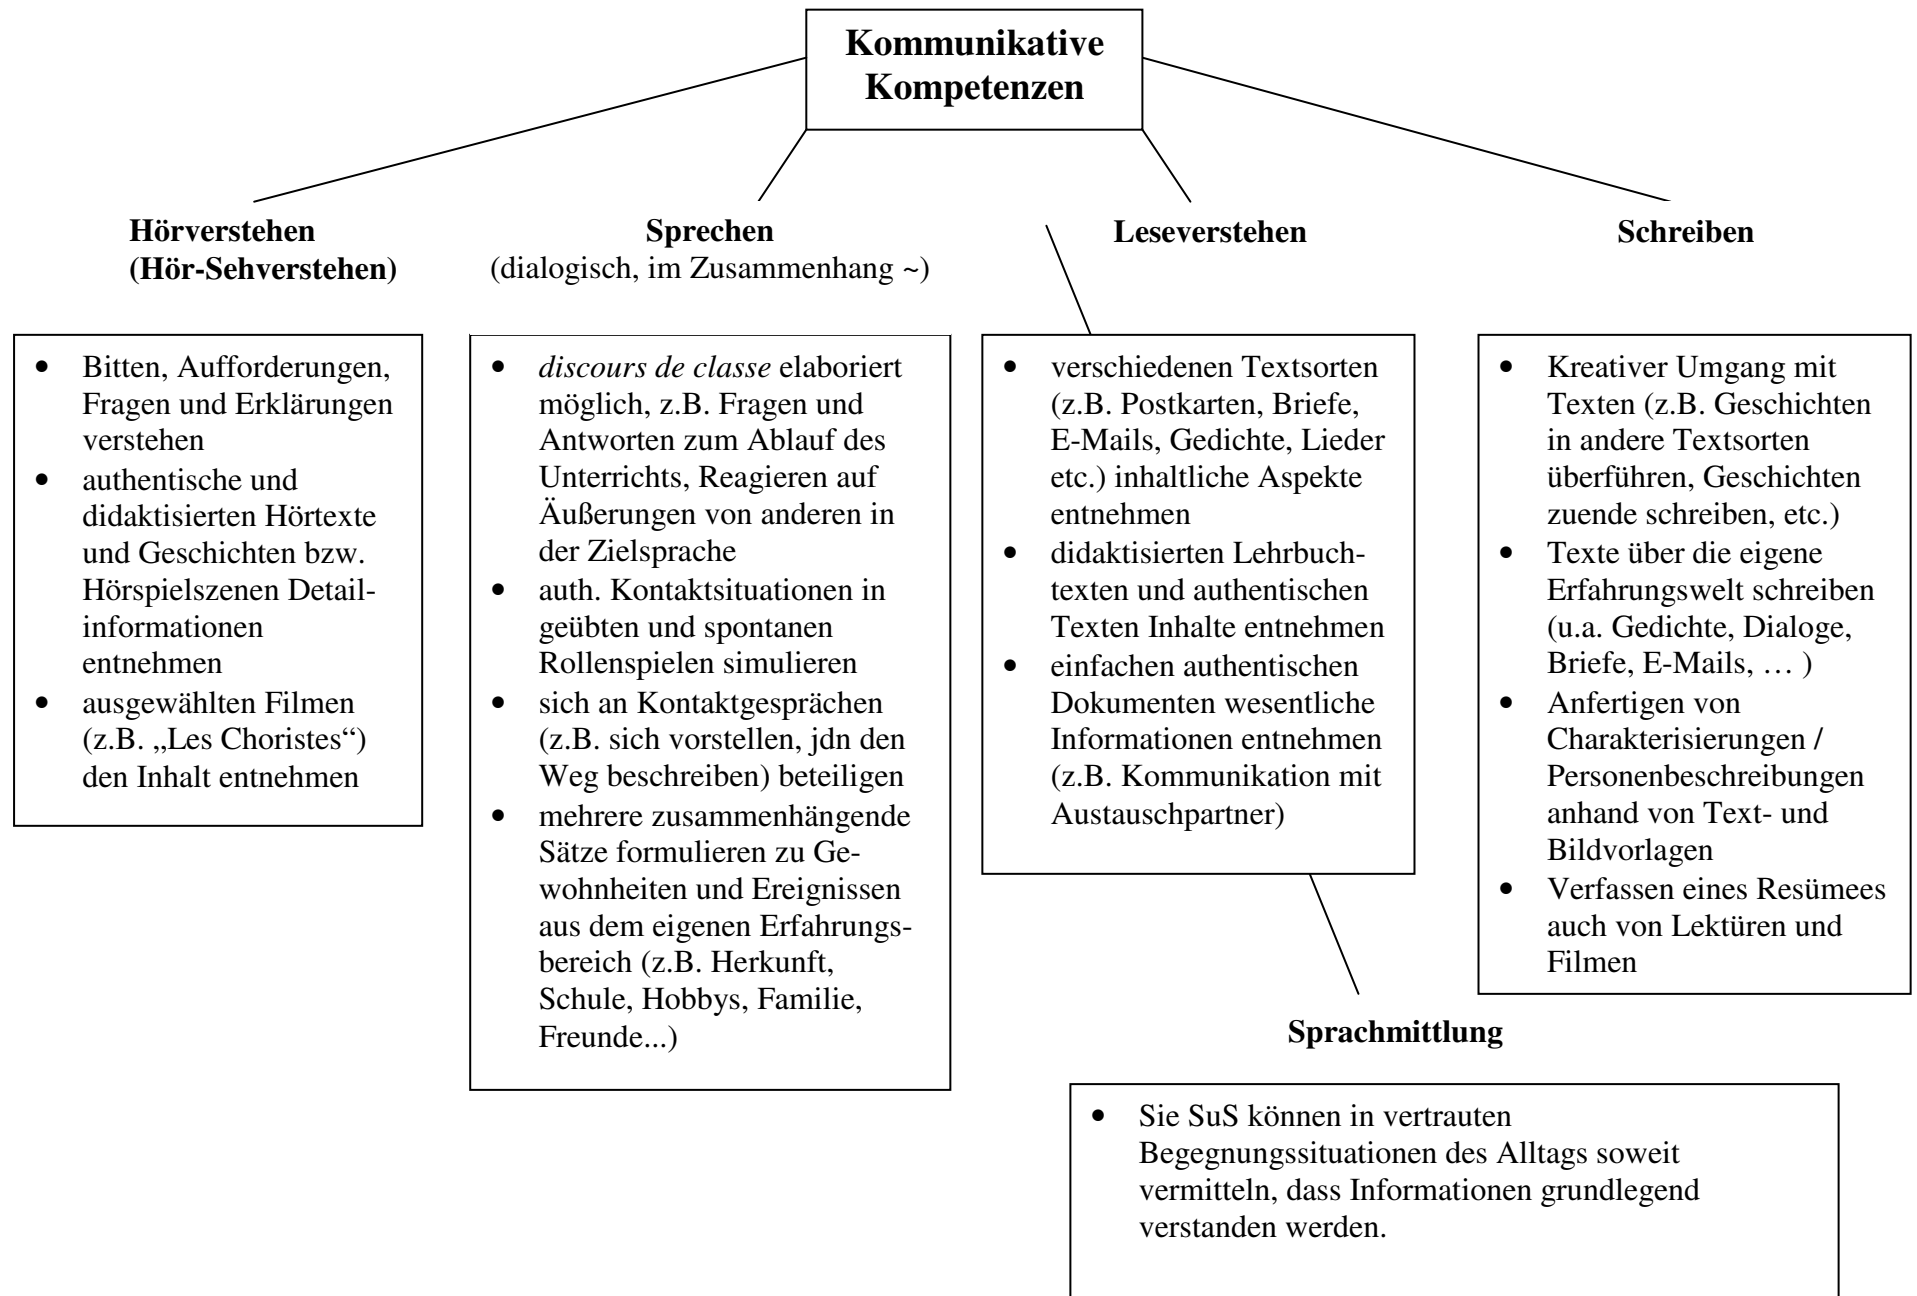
**Kommunikative Kompetenzen**

**Hörverstehen (Hör-Sehverstehen)**

- Bitten, Aufforderungen, Fragen und Erklärungen verstehen
- authentische und didaktisierten Hörtexte und Geschichten bzw. Hörspielszenen Detailinformationen entnehmen
- ausgewählten Filmen (z.B. „Les Choristes") den Inhalt entnehmen

**Sprechen**
(dialogisch, im Zusammenhang ~)

- *discours de classe* elaboriert möglich, z.B. Fragen und Antworten zum Ablauf des Unterrichts, Reagieren auf Äußerungen von anderen in der Zielsprache
- auth. Kontaktsituationen in geübten und spontanen Rollenspielen simulieren
- sich an Kontaktgesprächen (z.B. sich vorstellen, jdn den Weg beschreiben) beteiligen
- mehrere zusammenhängende Sätze formulieren zu Gewohnheiten und Ereignissen aus dem eigenen Erfahrungsbereich (z.B. Herkunft, Schule, Hobbys, Familie, Freunde...)

**Leseverstehen**

- verschiedenen Textsorten (z.B. Postkarten, Briefe, E-Mails, Gedichte, Lieder etc.) inhaltliche Aspekte entnehmen
- didaktisierten Lehrbuchtexten und authentischen Texten Inhalte entnehmen
- einfachen authentischen Dokumenten wesentliche Informationen entnehmen (z.B. Kommunikation mit Austauschpartner)

**Schreiben**

- Kreativer Umgang mit Texten (z.B. Geschichten in andere Textsorten überführen, Geschichten zuende schreiben, etc.)
- Texte über die eigene Erfahrungswelt schreiben (u.a. Gedichte, Dialoge, Briefe, E-Mails, … )
- Anfertigen von Charakterisierungen / Personenbeschreibungen anhand von Text- und Bildvorlagen
- Verfassen eines Resümees auch von Lektüren und Filmen

**Sprachmittlung**

- Sie SuS können in vertrauten Begegnungssituationen des Alltags soweit vermitteln, dass Informationen grundlegend verstanden werden.